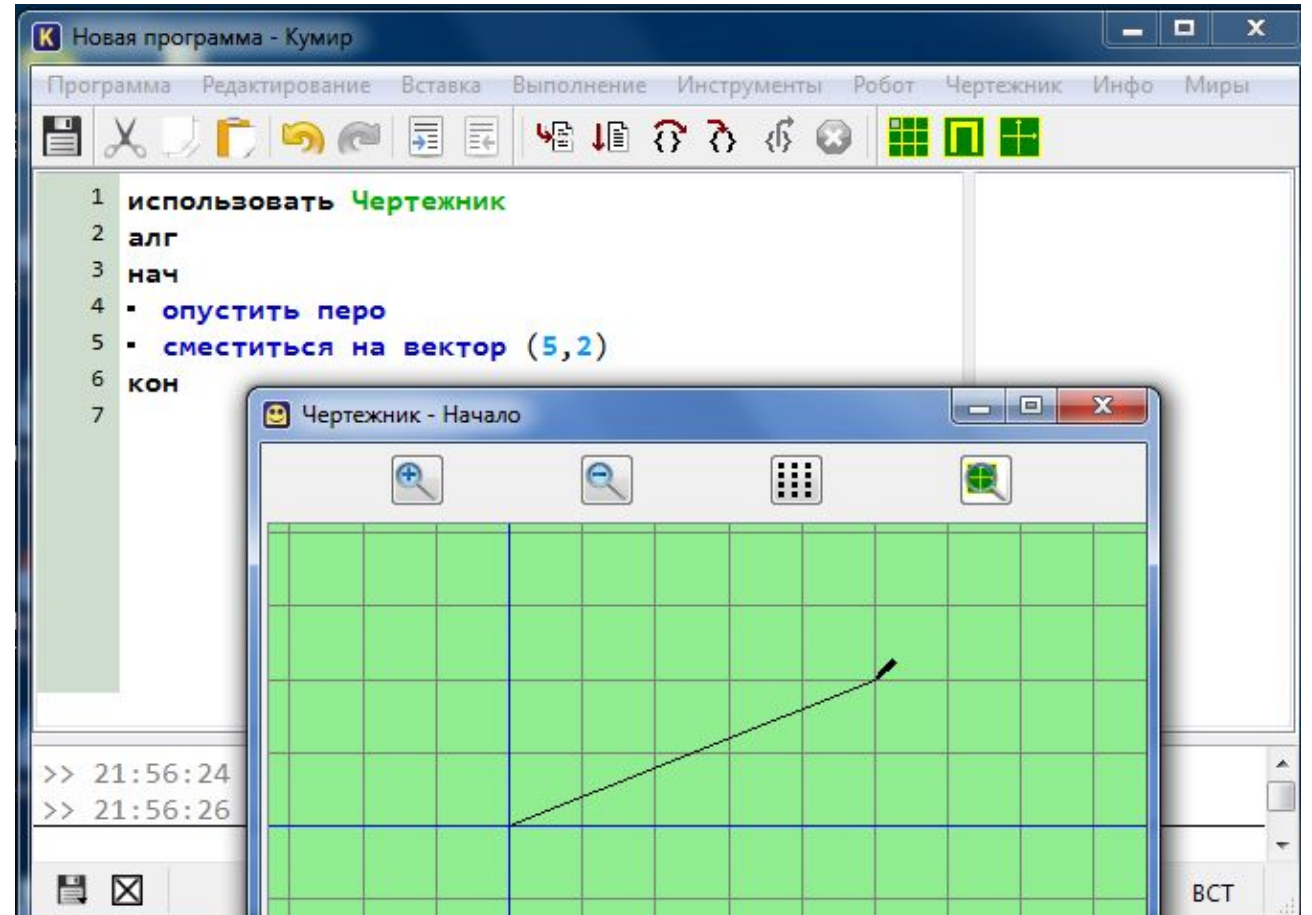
Новая программа - Кумир

Программа Редактирование Вставка Выполнение Инструменты Робот Чертежник Инфо Миры

1 использовать Чертежник
2 алг
3 нач
4 · опустить перо
5 · сместиться на вектор (5,2)
6 кон
7

Чертежник - Начало

>> 21:56:24
>> 21:56:26

ВСТ